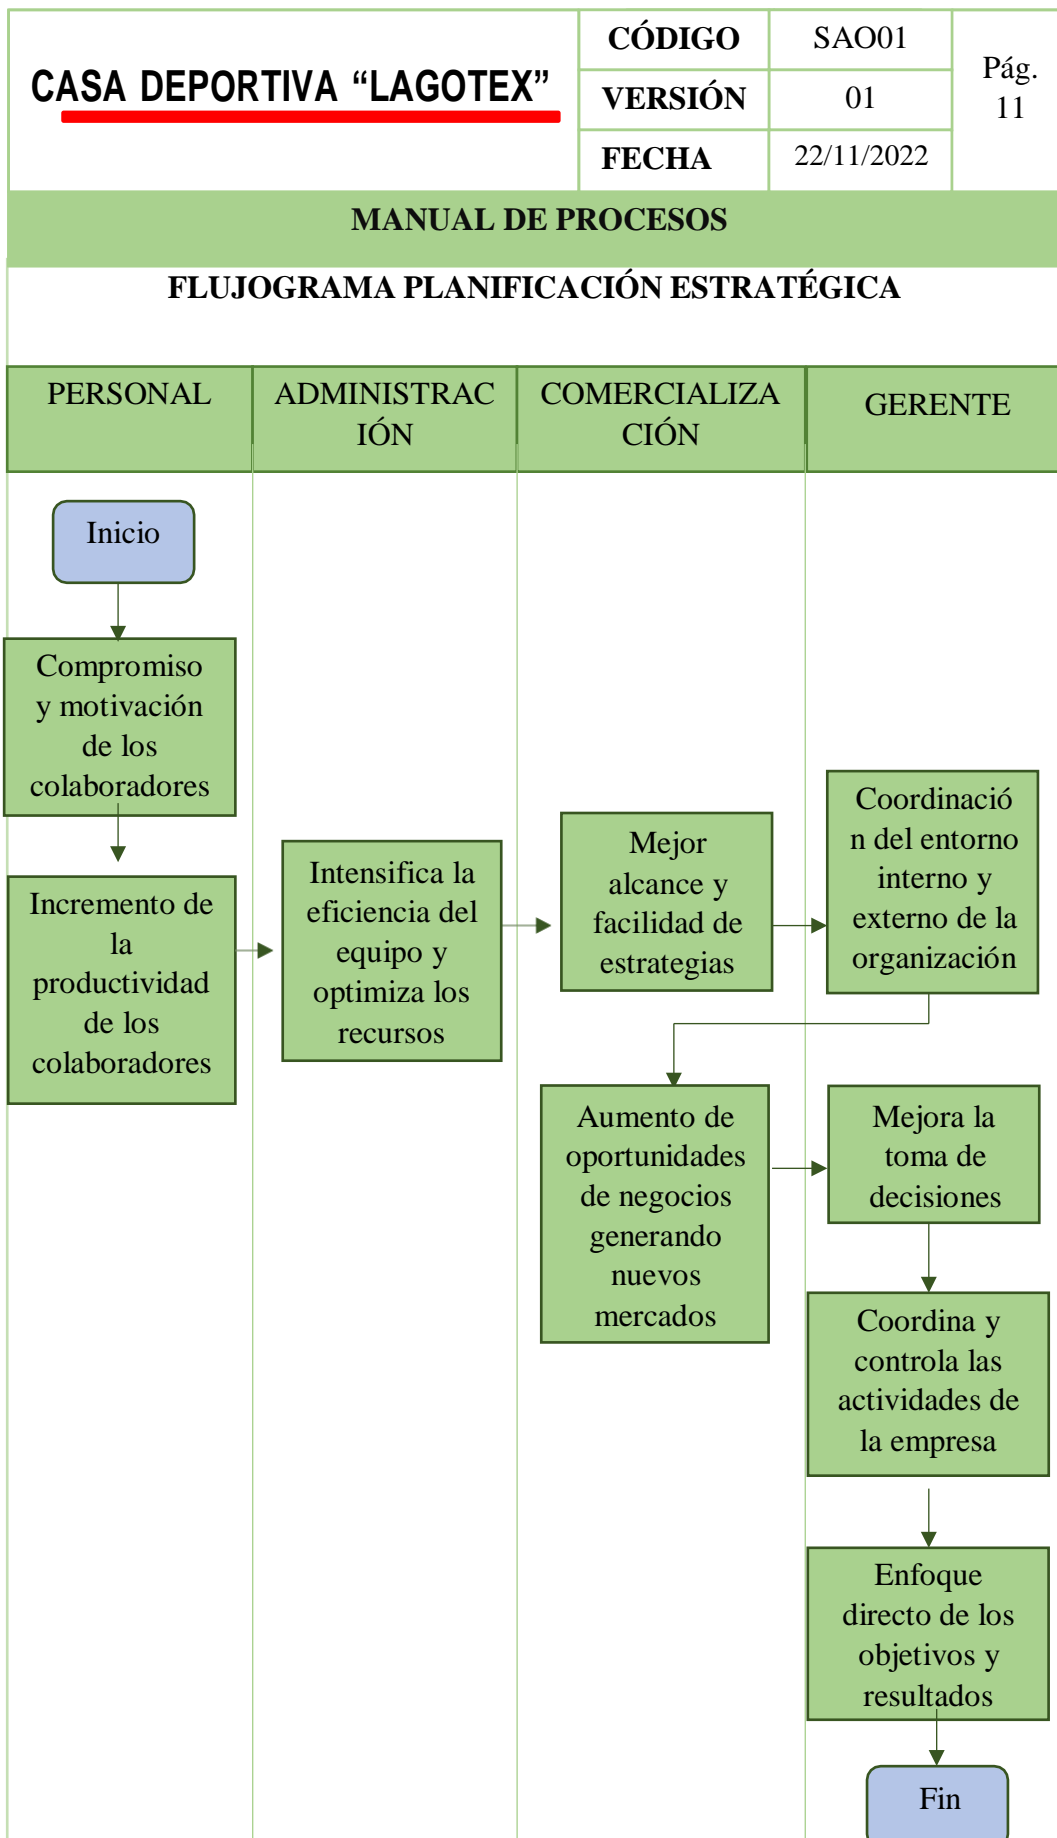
CASA DEPORTIVA “LAGOTEX”

| CÓDIGO | SAO01 | Pág. 11 |
|---|---|---|
| VERSIÓN | 01 | |
| FECHA | 22/11/2022 | |

MANUAL DE PROCESOS

FLUJOGRAMA PLANIFICACIÓN ESTRATÉGICA

| PERSONAL | ADMINISTRACIÓN | COMERCIALIZACIÓN | GERENTE |
|---|---|---|---|

Inicio

Compromiso y motivación de los colaboradores

Incremento de la productividad de los colaboradores

Intensifica la eficiencia del equipo y optimiza los recursos

Mejor alcance y facilidad de estrategias

Coordinación del entorno interno y externo de la organización

Aumento de oportunidades de negocios generando nuevos mercados

Mejora la toma de decisiones

Coordina y controla las actividades de la empresa

Enfoque directo de los objetivos y resultados

Fin